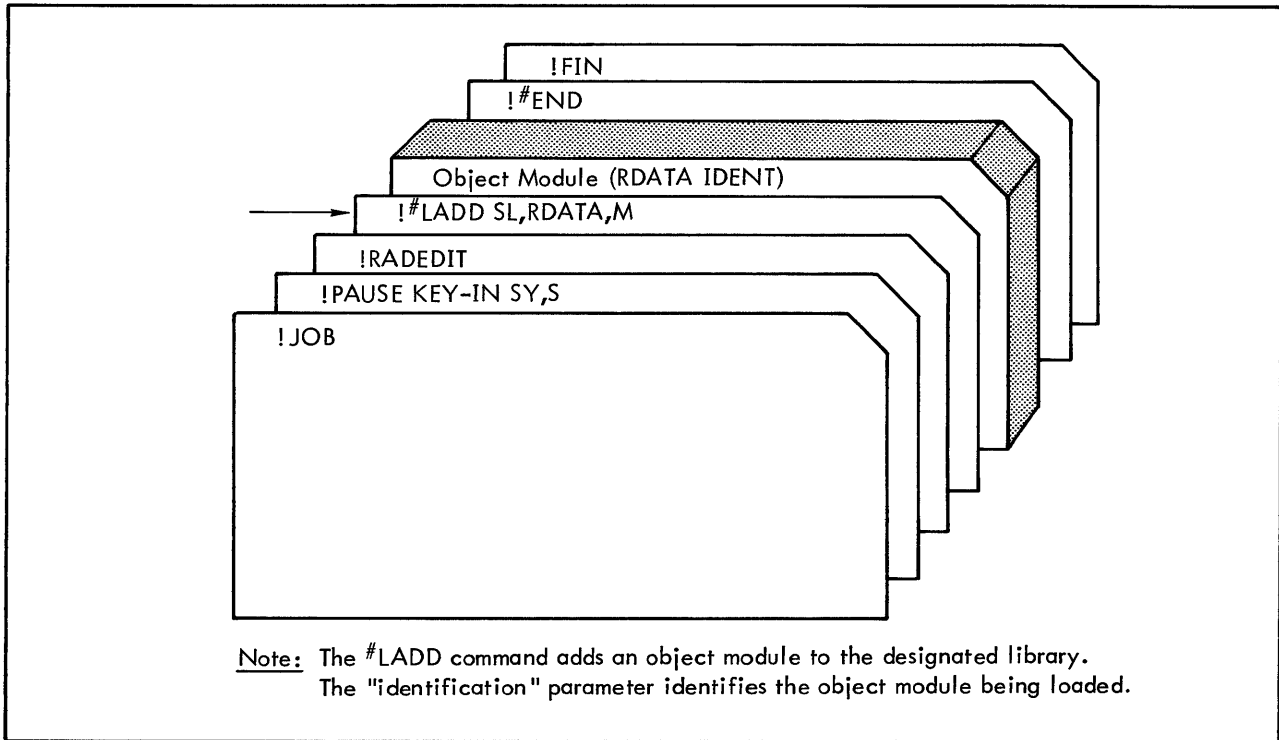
!FIN

!#END

Object Module (RDATA IDENT)

!#LADD SL,RDATA,M

!RADEDIT

!PAUSE KEY-IN SY,S

!JOB

Note: The #LADD command adds an object module to the designated library. The "identification" parameter identifies the object module being loaded.